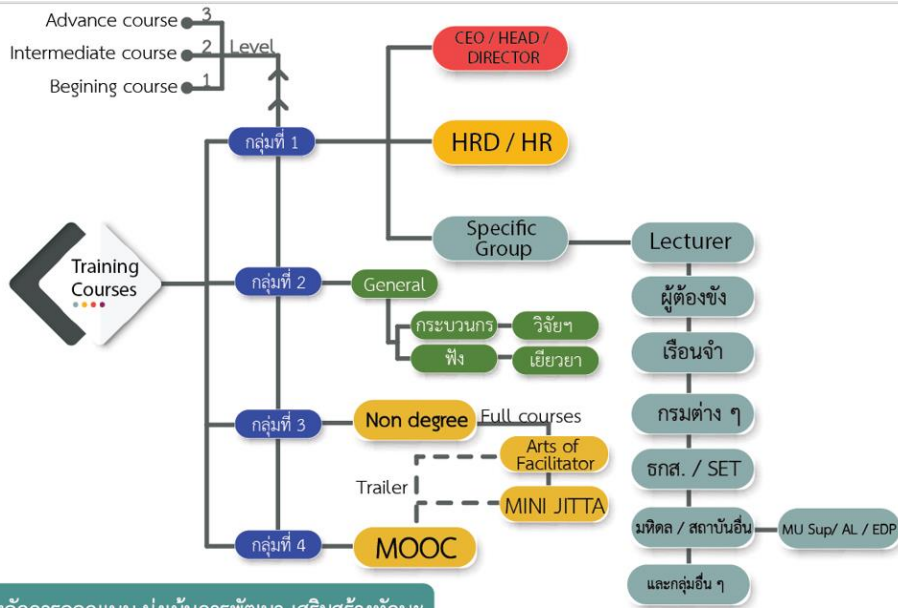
Advance course 3
Intermediate course 2 Level
Begining course 1

Training Courses

กลุ่มที่ 1
CEO / HEAD / DIRECTOR
HRD / HR
Specific Group
Lecturer
ผู้ต้องขัง
เรือนจำ
กรมต่าง ๆ
ธกส. / SET
มหิดล / สถาบันอื่น
MU Sup/ AL / EDP
และกลุ่มอื่น ๆ

กลุ่มที่ 2
General
กระบวนกร
วิจัยฯ
ฟัง
เยียวยา

กลุ่มที่ 3
Non degree
Full courses
Arts of Facilitator
Trailer
MINI JITTA

กลุ่มที่ 4
MOOC

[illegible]